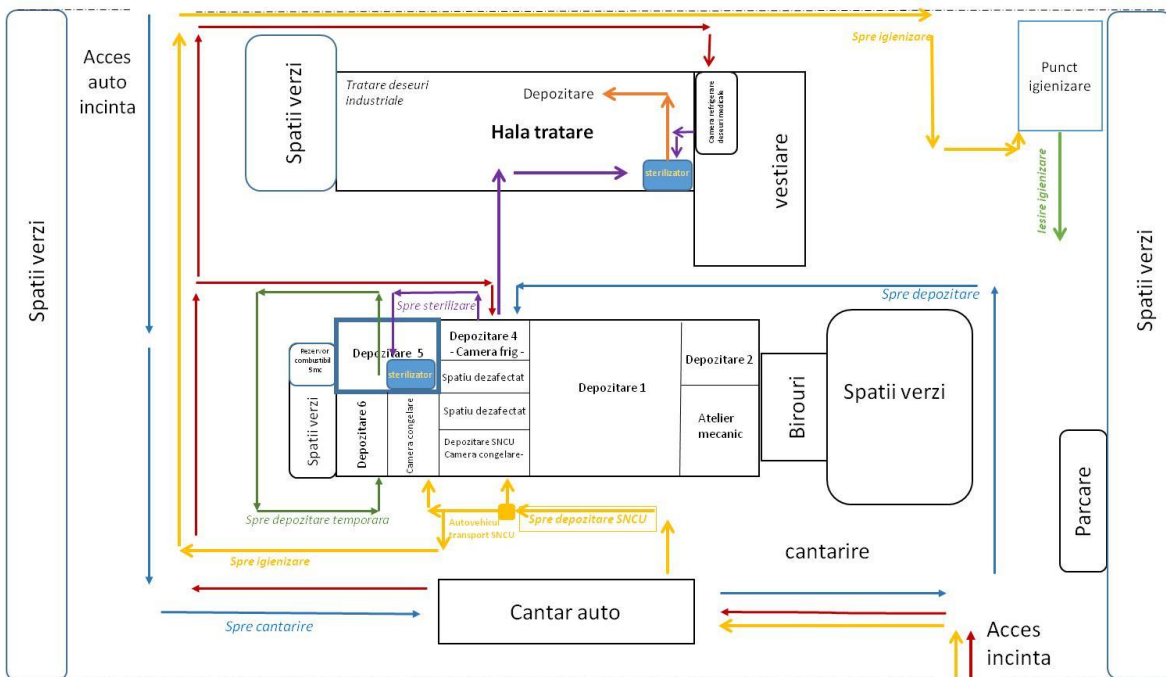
Spatii verzi

Acces auto incinta

Spatii verzi

Tratare deseuri industriale

Depozitare

Hala tratare

Camera refrigerare deseuri medicale

sterilizator

vestiare

Spre igienizare

Punct igienizare

Iesire igienizare

Spatii verzi

Spre sterilizare

Spre depozitare

Rezervor combustibil 5mc

Depozitare 5

sterilizator

Depozitare 4 - Camera frig -

Spatiu dezafectat

Spatiu dezafectat

Depozitare SNCU Camera congelare-

Depozitare 1

Depozitare 2

Atelier mecanic

Birouri

Spatii verzi

Spatii verzi

Depozitare 6

Camera congelare

Spre depozitare temporara

Autovehicul transport SNCU

Spre depozitare SNCU

Spre igienizare

cantarire

Parcare

Cantar auto

Spre cantarire

Acces incinta